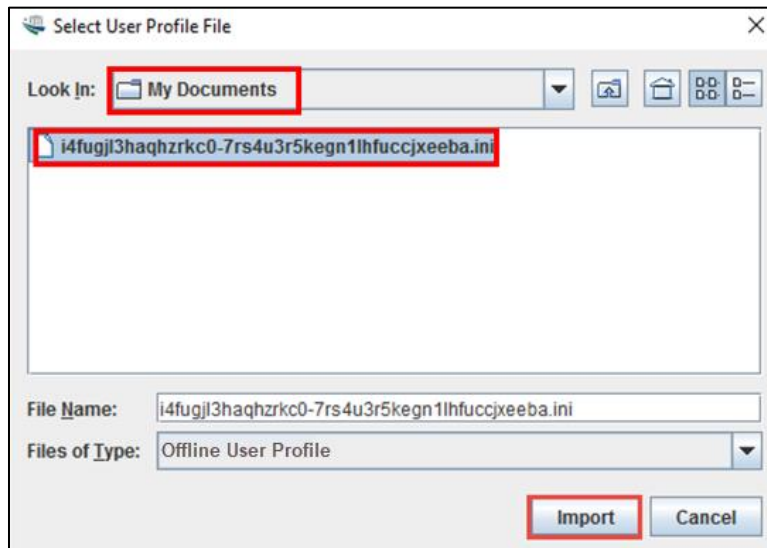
Select User Profile File

Look In: My Documents

i4fugjl3haqhzrkc0-7rs4u3r5kegn1lhfuccjxeeba.ini

File Name: i4fugjl3haqhzrkc0-7rs4u3r5kegn1lhfuccjxeeba.ini

Files of Type: Offline User Profile

Import Cancel